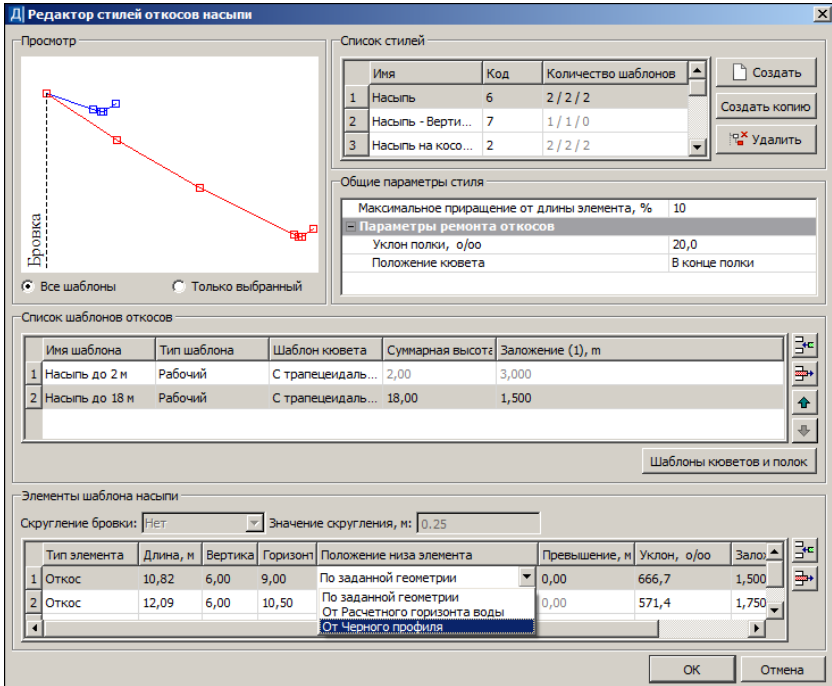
Д Редактор стилей откосов насыпи

Просмотр

Бровка

Все шаблоны
Только выбранный

Список стилей

|  | Имя | Код | Количество шаблонов |
|---|---|---|---|
| 1 | Насыпь | 6 | 2 / 2 / 2 |
| 2 | Насыпь - Верти... | 7 | 1 / 1 / 0 |
| 3 | Насыпь на косо... | 2 | 2 / 2 / 2 |

Создать
Создать копию
Удалить

Общие параметры стиля

| Максимальное приращение от длины элемента, % | 10 |
|---|---|
| Параметры ремонта откосов | |
| Уклон полки, о/оо | 20,0 |
| Положение кювета | В конце полки |

Список шаблонов откосов

|  | Имя шаблона | Тип шаблона | Шаблон кювета | Суммарная высота | Заложение (1), m |
|---|---|---|---|---|---|
| 1 | Насыпь до 2 м | Рабочий | С трапецеидаль... | 2,00 | 3,000 |
| 2 | Насыпь до 18 м | Рабочий | С трапецеидаль... | 18,00 | 1,500 |

Шаблоны кюветов и полок

Элементы шаблона насыпи

Скругление бровки: Нет
Значение скругления, м: 0.25

|  | Тип элемента | Длина, м | Вертика | Горизонт | Положение низа элемента | Превышение, м | Уклон, о/оо | Залож |
|---|---|---|---|---|---|---|---|---|
| 1 | Откос | 10,82 | 6,00 | 9,00 | По заданной геометрии | 0,00 | 666,7 | 1,500 |
| 2 | Откос | 12,09 | 6,00 | 10,50 | | 0,00 | 571,4 | 1,750 |

По заданной геометрии
От Расчетного горизонта воды
От Черного профиля

ОК
Отмена